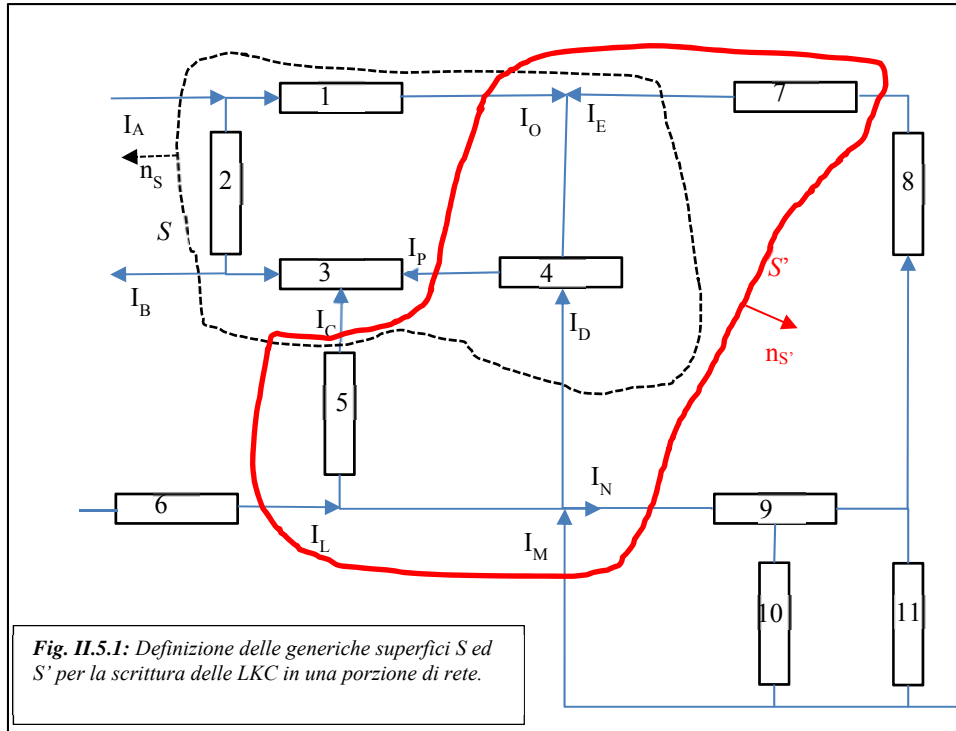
1
7
$I_A$
$I_O$
$I_E$
$n_S$
2
8
S
$I_P$
3
4
S'
$I_B$
$I_C$
$I_D$
$n_{S'}$
5
6
$I_N$
9
$I_L$
$I_M$
10
11

*Fig. II.5.1:* Definizione delle generiche superfici S ed S' per la scrittura delle LKC in una porzione di rete.